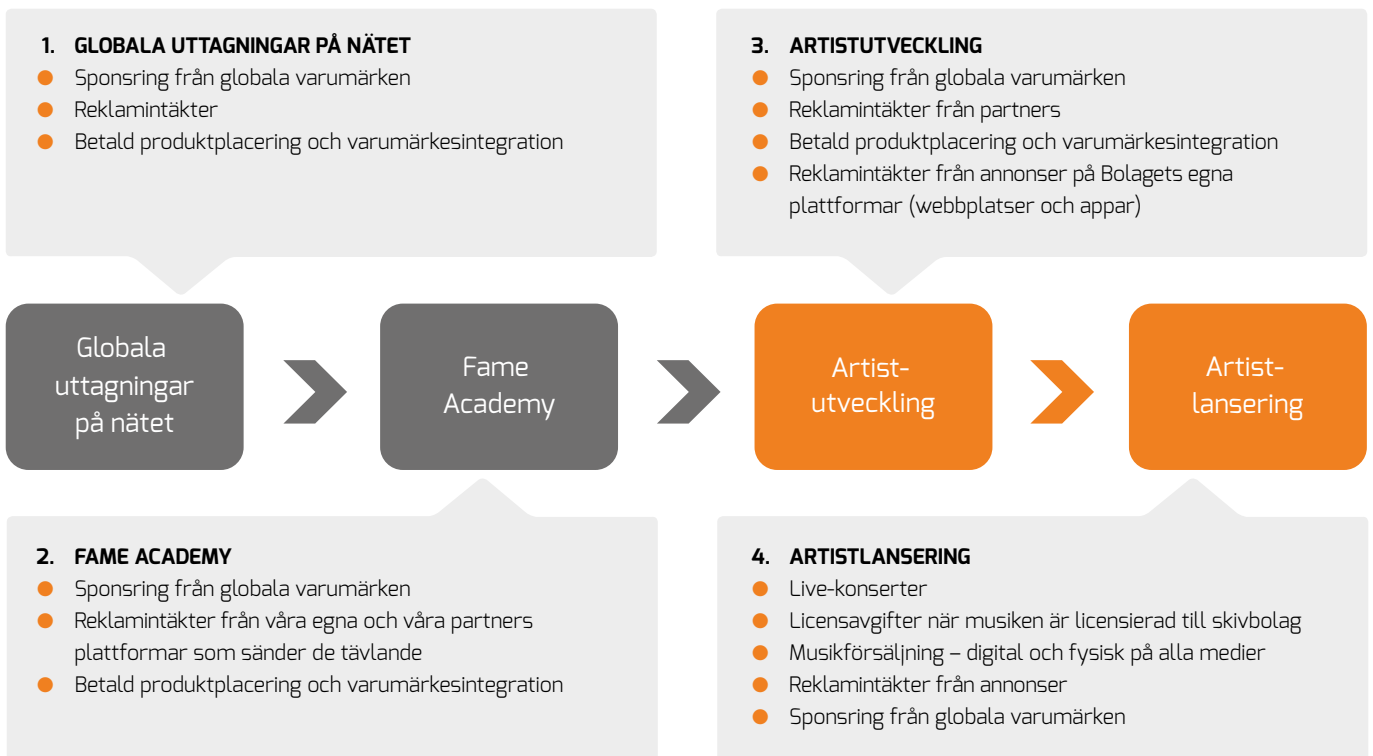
1. GLOBALA UTTAGNINGAR PÅ NÄTET
- Sponsring från globala varumärken
- Reklamintäkter
- Betald produktplacering och varumärkesintegration

3. ARTISTUTVECKLING
- Sponsring från globala varumärken
- Reklamintäkter från partners
- Betald produktplacering och varumärkesintegration
- Reklamintäkter från annonser på Bolagets egna plattformar (webbplatser och appar)

Globala uttagningar på nätet

Fame Academy

Artist-utveckling

Artist-lansering

2. FAME ACADEMY
- Sponsring från globala varumärken
- Reklamintäkter från våra egna och våra partners plattformar som sänder de tävlande
- Betald produktplacering och varumärkesintegration

4. ARTISTLANSERING
- Live-konserter
- Licensavgifter när musiken är licensierad till skivbolag
- Musikförsäljning – digital och fysisk på alla medier
- Reklamintäkter från annonser
- Sponsring från globala varumärken